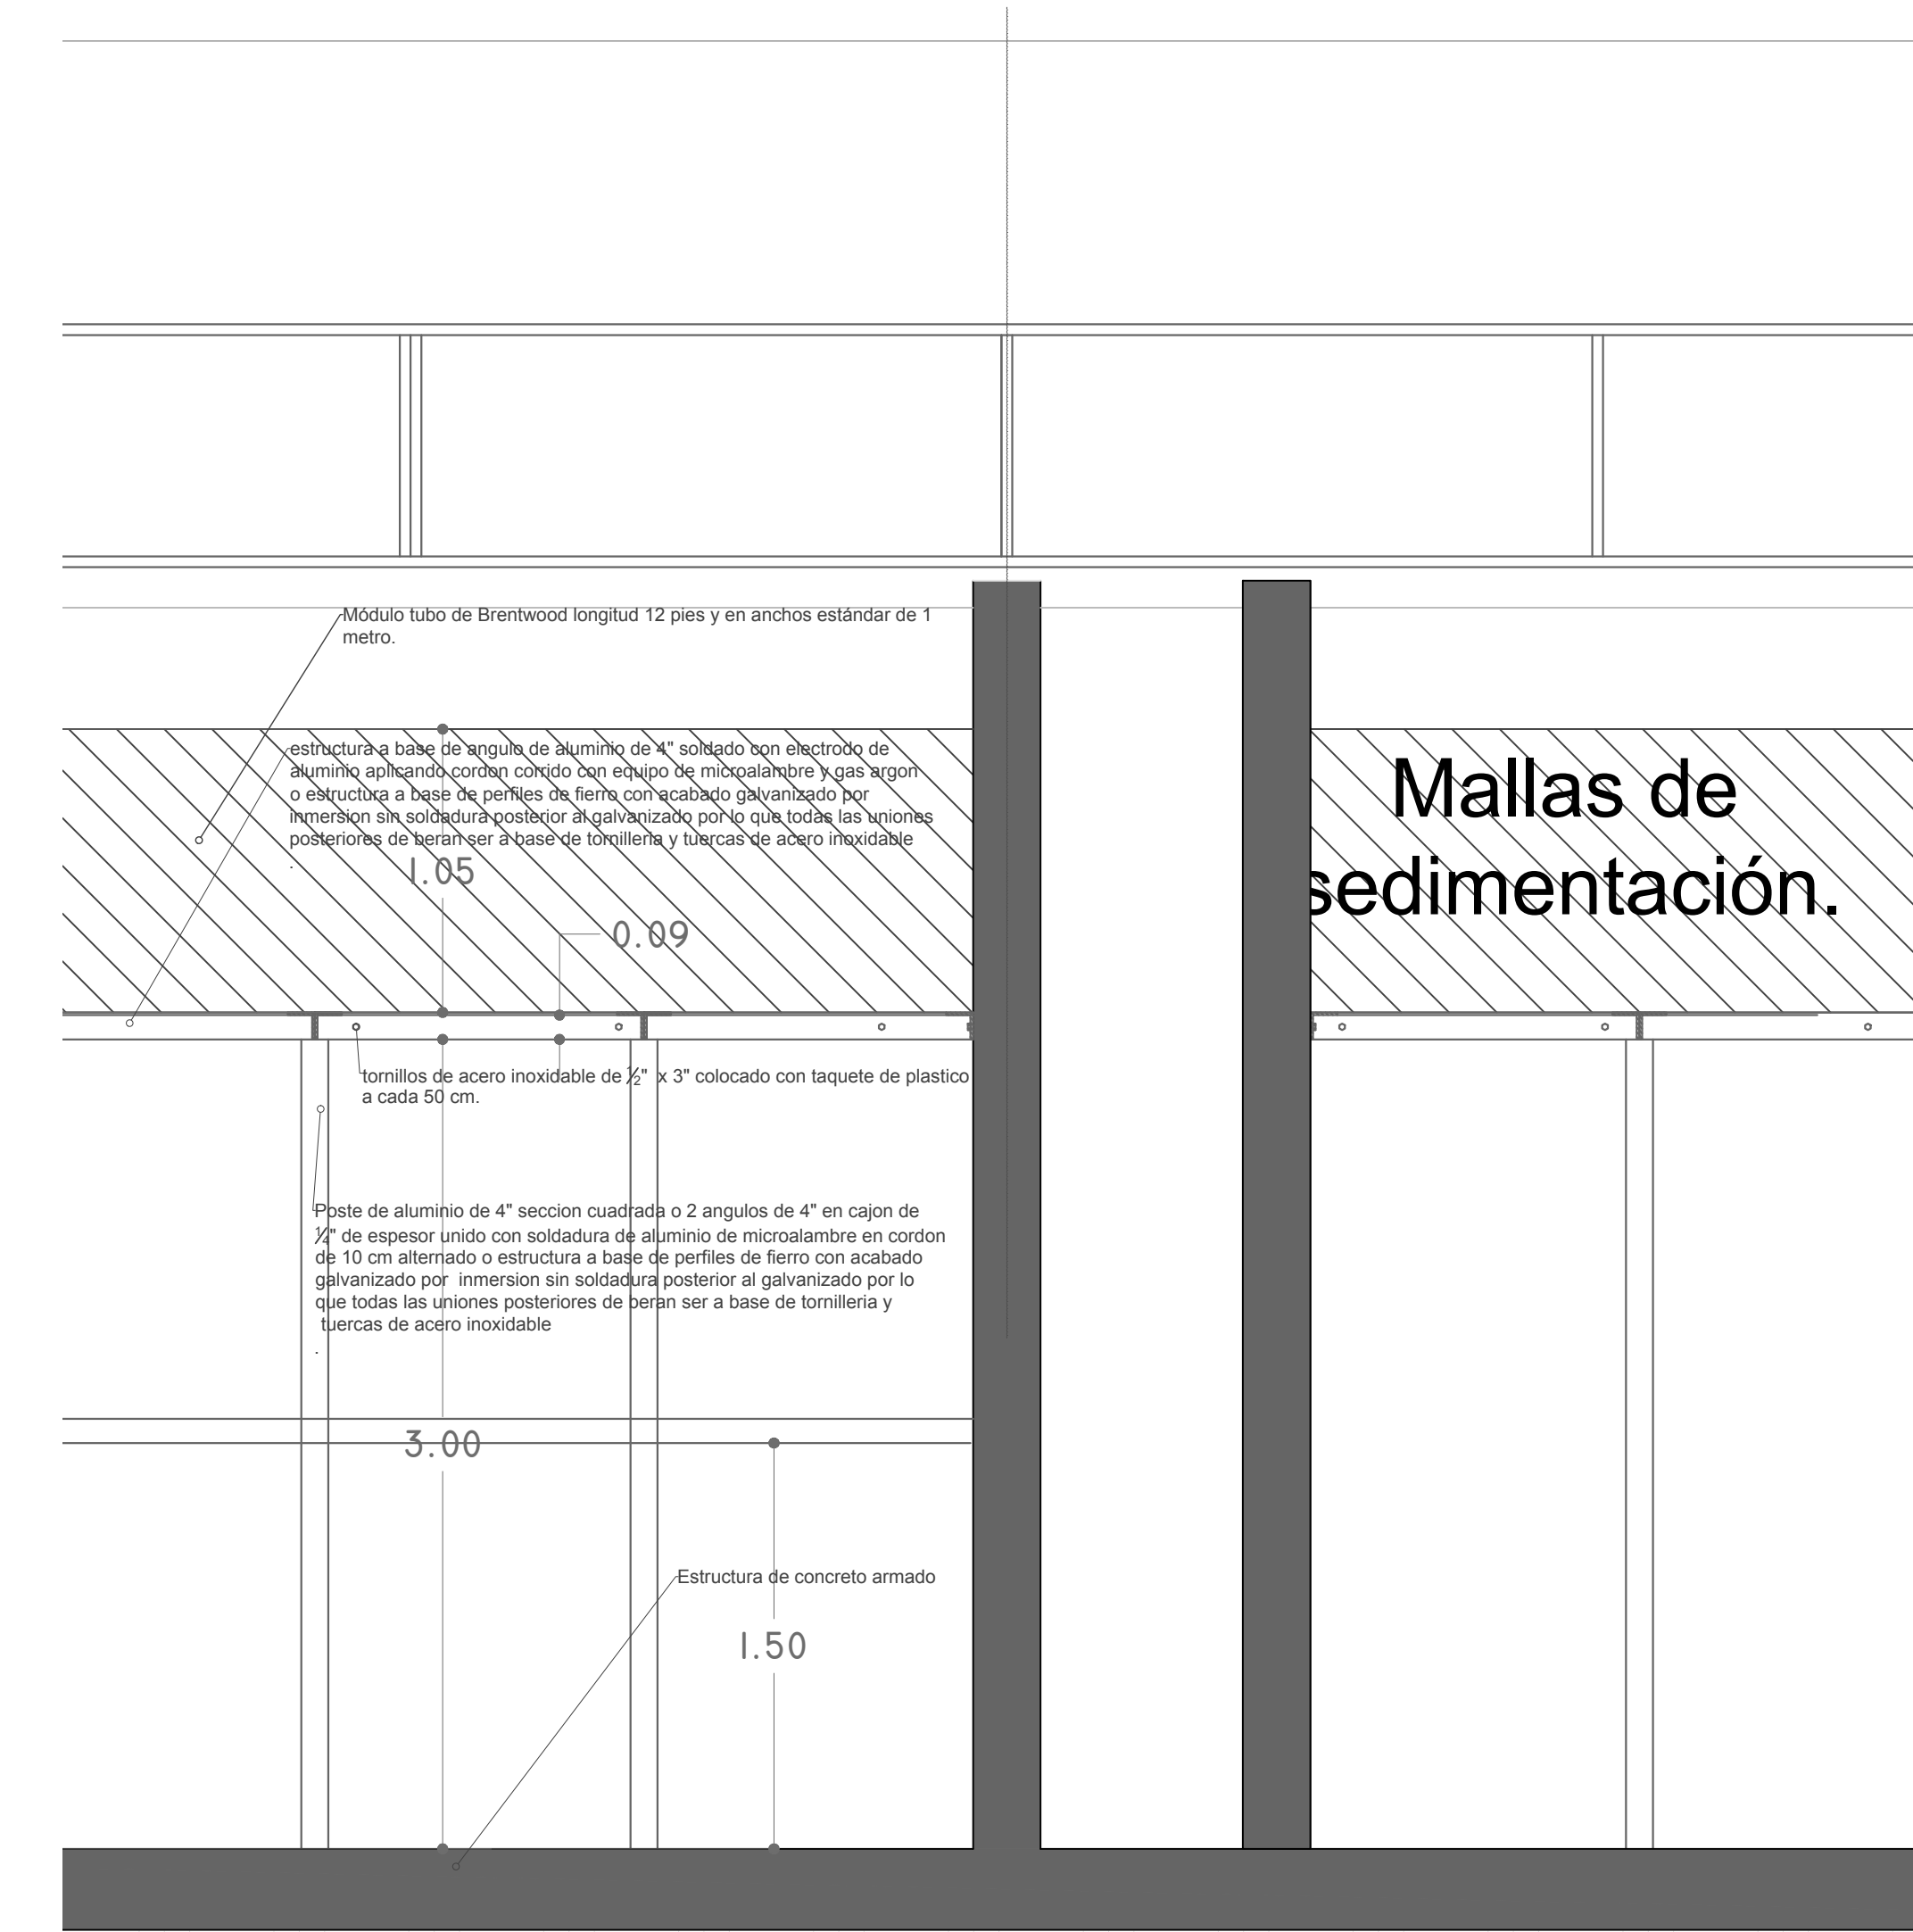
Módulo tubo de Brentwood longitud 12 pies y en anchos estándar de 1 metro.

estructura a base de angulo de aluminio de 4" soldado con electrodo de aluminio aplicando cordon corrido con equipo de microalambre y gas argon o estructura a base de perfiles de fierro con acabado galvanizado por inmersion sin soldadura posterior al galvanizado por lo que todas las uniones posteriores de beran ser a base de tornilleria y tuercas de acero inoxidable
.

1.05

0.09

Mallas de sedimentación.

tornillos de acero inoxidable de $\frac{1}{2}$" x 3" colocado con taquete de plastico a cada 50 cm.

Poste de aluminio de 4" seccion cuadrada o 2 angulos de 4" en cajon de $\frac{1}{4}$" de espesor unido con soldadura de aluminio de microalambre en cordon de 10 cm alternado o estructura a base de perfiles de fierro con acabado galvanizado por inmersion sin soldadura posterior al galvanizado por lo que todas las uniones posteriores de beran ser a base de tornilleria y tuercas de acero inoxidable
.

3.00

Estructura de concreto armado

1.50